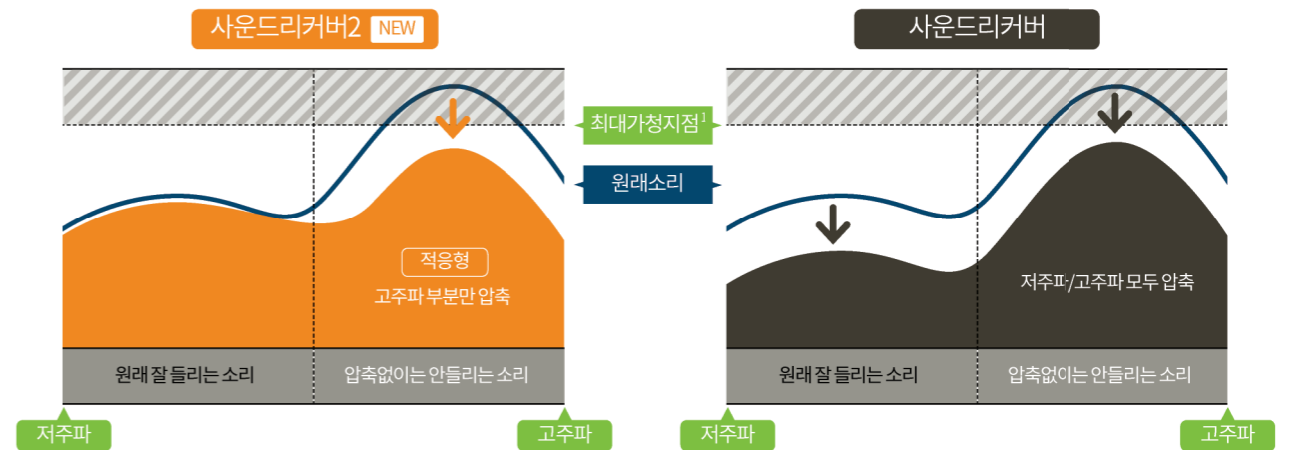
사운드리커버2 NEW

사운드리커버

최대가청지점$^1$

원래소리

적응형

고주파 부분만 압축

저주파/고주파 모두 압축

원래 잘 들리는 소리

압축없이는 안들리는 소리

원래 잘 들리는 소리

압축없이는 안들리는 소리

저주파

고주파

저주파

고주파